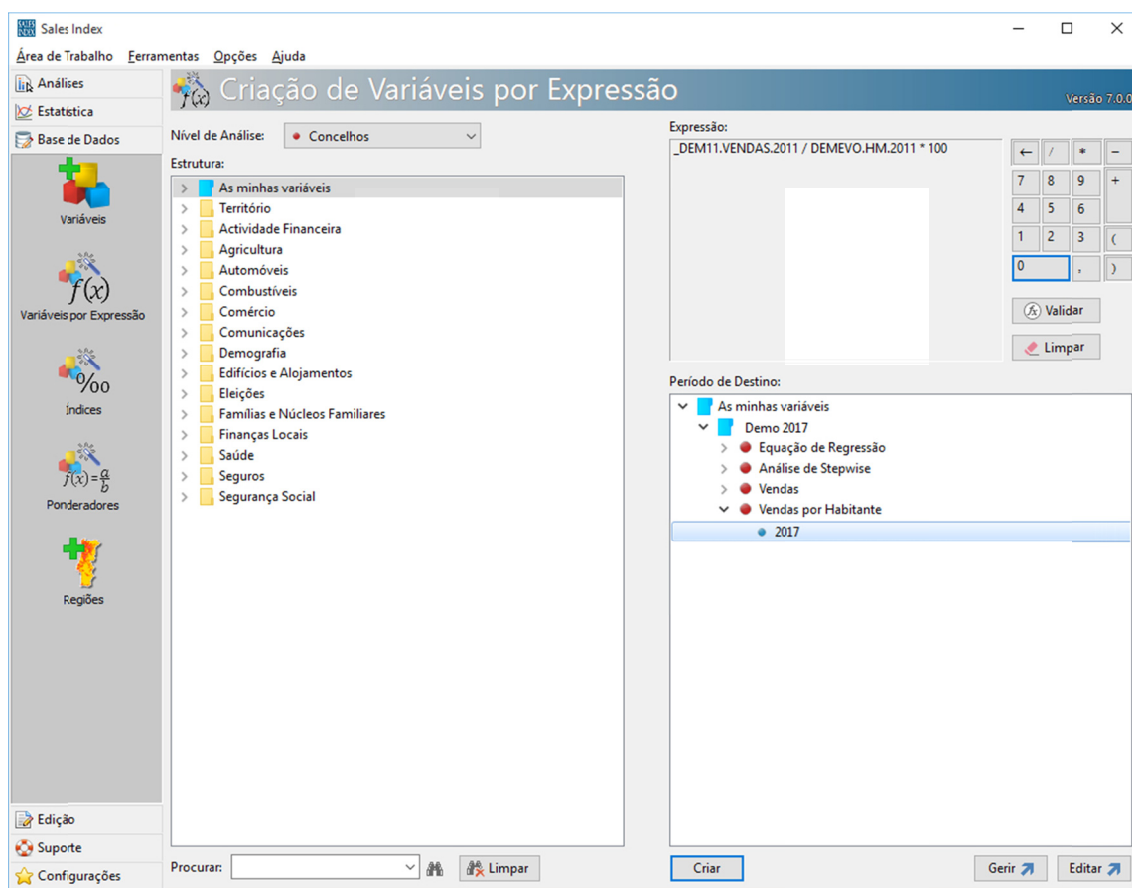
Sales Index

Área de Trabalho Ferramentas Opções Ajuda

Análises
Estatística
Base de Dados

Variáveis
Variáveis por Expressão
Índices
Ponderadores
Regiões

Edição
Suporte
Configurações

Criação de Variáveis por Expressão
Versão 7.0.0

Nível de Análise: Concelhos

Estrutura:
As minhas variáveis
Território
Actividade Financeira
Agricultura
Automóveis
Combustíveis
Comércio
Comunicações
Demografia
Edifícios e Alojamentos
Eleições
Famílias e Núcleos Familiares
Finanças Locais
Saúde
Seguros
Segurança Social

Procurar: Limpar

Expressão:
_DEM11.VENDAS.2011 / DEMEVO.HM.2011 * 100

| ← | / | * | − |
|---|---|---|---|
| 7 | 8 | 9 | + |
| 4 | 5 | 6 | |
| 1 | 2 | 3 | ( |
| 0 | | , | ) |

Validar
Limpar

Período de Destino:
As minhas variáveis
Demo 2017
Equação de Regressão
Análise de Stepwise
Vendas
Vendas por Habitante
2017

Criar
Gerir
Editar